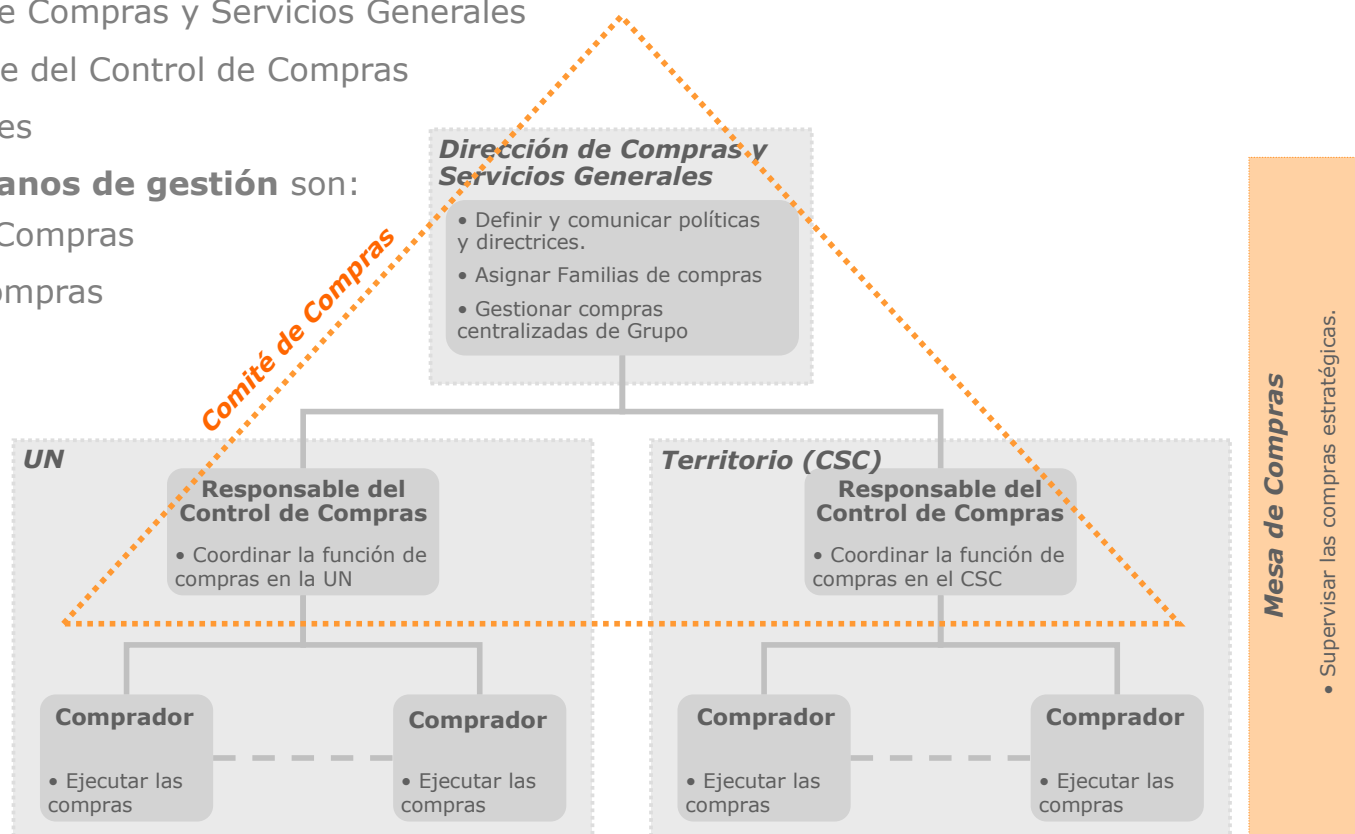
e Compras y Servicios Generales

e del Control de Compras

es

anos de gestión son:

Compras

ompras

Dirección de Compras y Servicios Generales

• Definir y comunicar políticas y directrices.

• Asignar Familias de compras

• Gestionar compras centralizadas de Grupo

Comité de Compras

UN

Responsable del Control de Compras

• Coordinar la función de compras en la UN

Territorio (CSC)

Responsable del Control de Compras

• Coordinar la función de compras en el CSC

Comprador

• Ejecutar las compras

Comprador

• Ejecutar las compras

Comprador

• Ejecutar las compras

Comprador

• Ejecutar las compras

Mesa de Compras

• Supervisar las compras estratégicas.